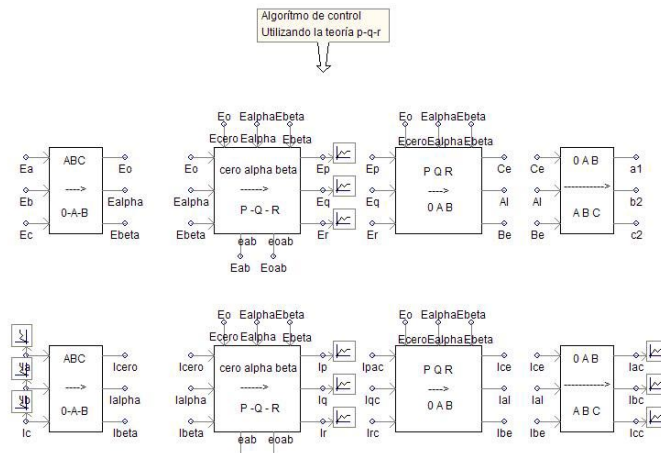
Algoritmo de control
Utilizando la teoría p-q-r

Ea
Eb
Ec
ABC
---->
0-A-B
Eo
Ealpha
Ebeta

Eo Ealpha Ebeta
Ecero Ealpha Ebeta
Eo
Ealpha
Ebeta
cero alpha beta
------->
P - Q - R
Ep
Eq
Er
eab eoab
Eab Eoab

Eo Ealpha Ebeta
Ecero Ealpha Ebeta
Ep
Eq
Er
P Q R
---->
0 A B
Ce
Al
Be

Ce
Al
Be
0 A B
------------->
A B C
a1
b2
c2

Ia
Ib
Ic
ABC
---->
0-A-B
Icero
Ialpha
Ibeta

Eo Ealpha Ebeta
Ecero Ealpha Ebeta
Icero
Ialpha
Ibeta
cero alpha beta
------->
P - Q - R
Ip
Iq
Ir
eab eoab

Eo Ealpha Ebeta
Ecero Ealpha Ebeta
Ipac
Iqc
Irc
P Q R
---->
0 A B
Ice
Ial
Ibe

Ice
Ial
Ibe
0 A B
------------->
A B C
Iac
Ibc
Icc